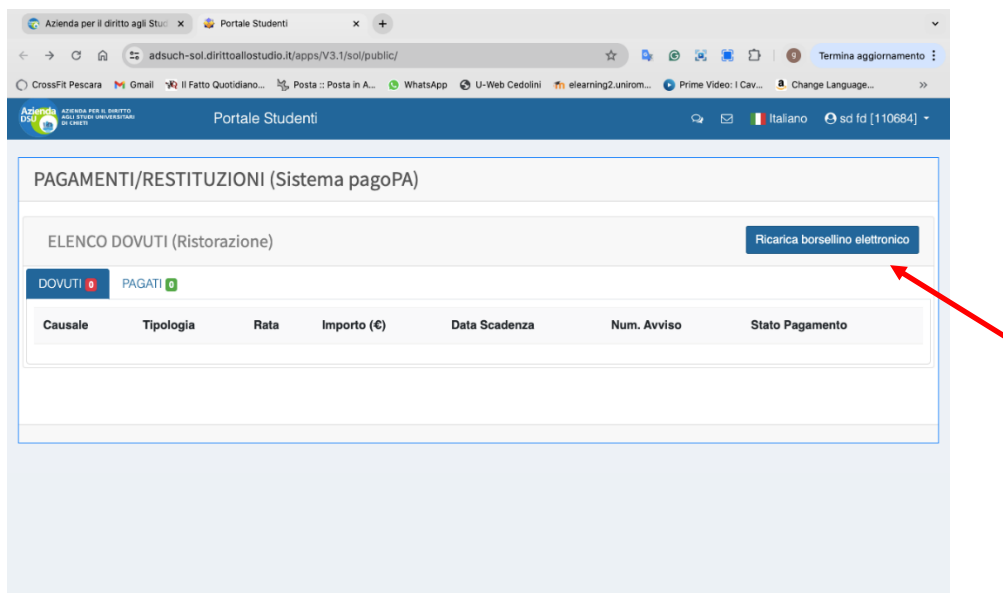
Azienda per il diritto agli Stud ×
Portale Studenti ×
+

adsuch-sol.dirittoallostudio.it/apps/V3.1/sol/public/

Termina aggiornamento

CrossFit Pescara
Gmail
Il Fatto Quotidiano...
Posta :: Posta in A...
WhatsApp
U-Web Cedolini
elearning2.unirom...
Prime Video: I Cav...
Change Language...

Azienda DSU AZIENDA PER IL DIRITTO AGLI STUDI UNIVERSITARI DI CHIETI
Portale Studenti
Italiano
sd fd [110684]

PAGAMENTI/RESTITUZIONI (Sistema pagoPA)

ELENCO DOVUTI (Ristorazione)

Ricarica borsellino elettronico

DOVUTI 0
PAGATI 0

| Causale | Tipologia | Rata | Importo (€) | Data Scadenza | Num. Avviso | Stato Pagamento |
|---|---|---|---|---|---|---|